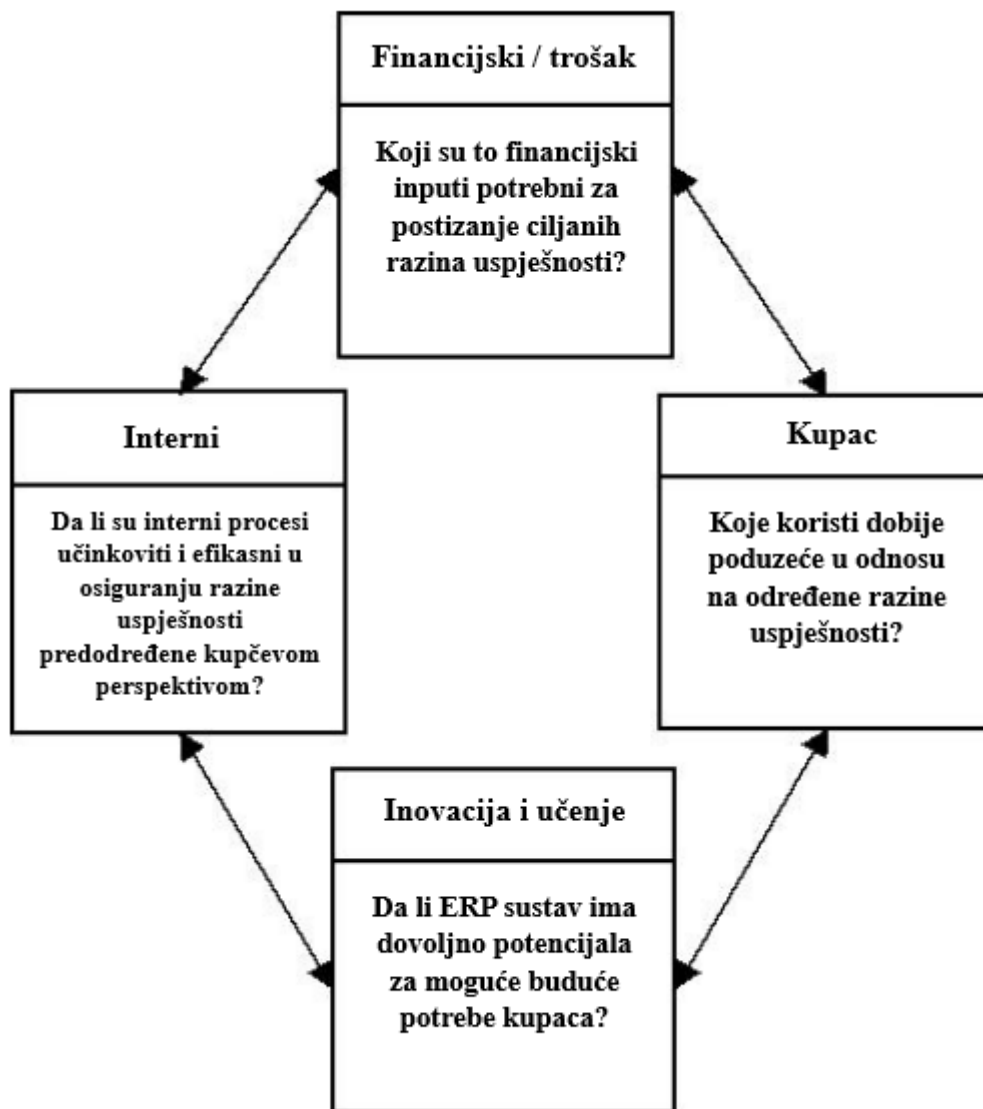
Financijski / trošak

Koji su to financijski inputi potrebni za postizanje ciljanih razina uspješnosti?

Interni

Da li su interni procesi učinkoviti i efikasni u osiguranju razine uspješnosti predodređene kupčevom perspektivom?

Kupac

Koje koristi dobije poduzeće u odnosu na određene razine uspješnosti?

Inovacija i učenje

Da li ERP sustav ima dovoljno potencijala za moguće buduće potrebe kupaca?